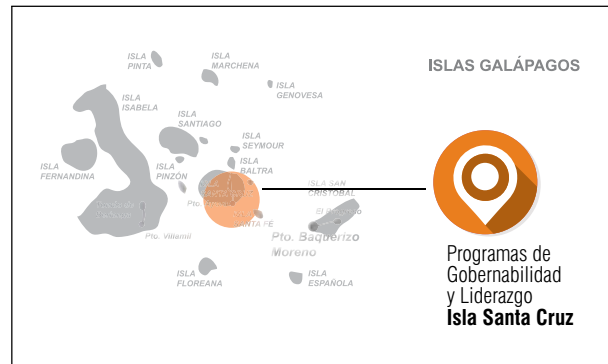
ISLAS GALÁPAGOS

ISLA PINTA
ISLA MARCHENA
ISLA GENOVESA
ISLA ISABELA
ISLA SANTIAGO
ISLA SEYMOUR
ISLA BALTRA
ISLA FERNANDINA
ISLA PINZÓN
ISLA SAN CRISTOBAL
Pto. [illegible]
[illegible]
SANTA FÉ
El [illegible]
Pto. Villamil
Pto. Baquerizo Moreno
ISLA FLOREANA
ISLA ESPAÑOLA

Programas de Gobernabilidad y Liderazgo
Isla Santa Cruz